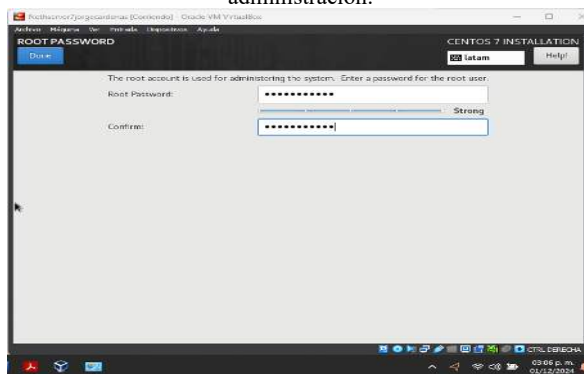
administración.

Nethserver7jorgecardenas [Corriendo] - Oracle VM VirtualBox

Archivo Máquina Ver Entrada Dispositivos Ayuda

ROOT PASSWORD

Done

CENTOS 7 INSTALLATION

latam

Help!

The root account is used for administering the system. Enter a password for the root user.

Root Password: ••••••••••••

Strong

Confirm: ••••••••••••

CTRL DERECHA

03:05 p. m.
01/12/2024